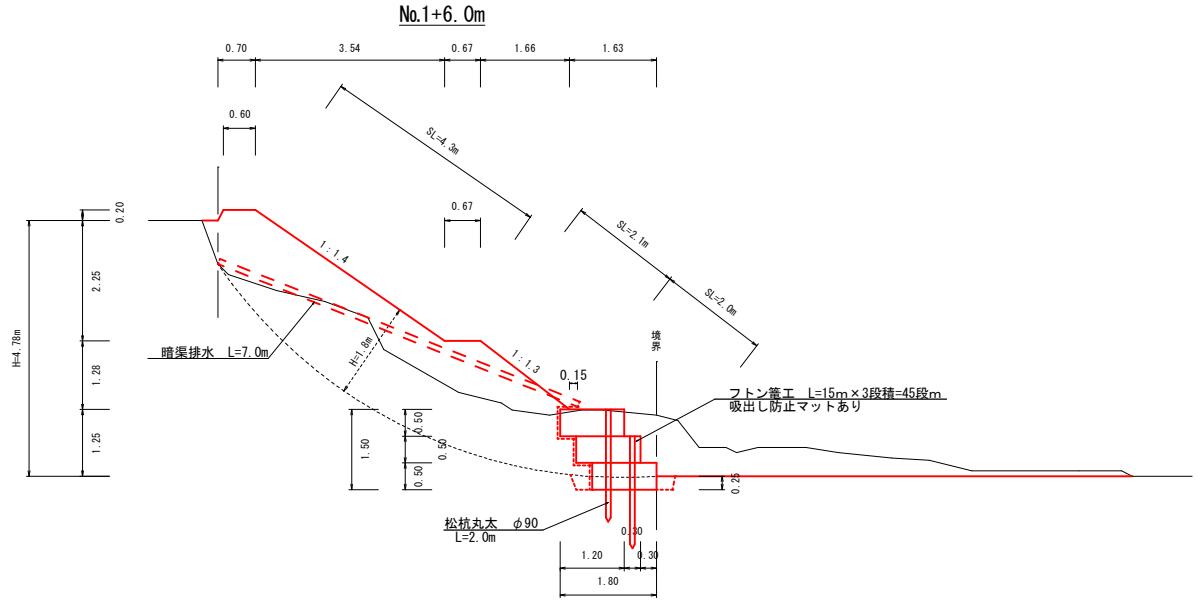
No.1+6.0m

0.70
3.54
0.67
1.66
1.63

0.60

SL=4.3m

0.67

SL=2.1m

SL=2.0m

0.20
2.25
1.28
1.25
H=4.78m

1:1.4

1:1.3

境界

0.15

暗渠排水　L=7.0m

H=1.8m

フトン篭工　L=15m×3段積=45段m
吸出し防止マットあり

1.50
0.50
0.50
0.50

0.25

松杭丸太　φ90
L=2.0m

0.30
1.20
0.30
1.80